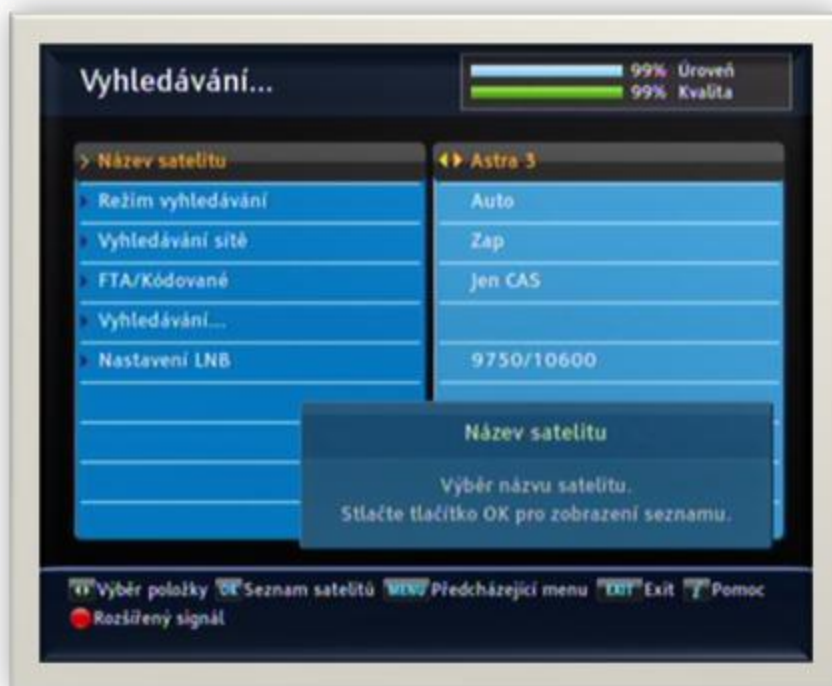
Vyhledávání...

99% Úroveň
99% Kvalita

| | |
|---|---|
| Název satelitu | Astra 3 |
| Režim vyhledávání | Auto |
| Vyhledávání sítě | Zap |
| FTA/Kódované | Jen CAS |
| Vyhledávání... | |
| Nastavení LNB | 9750/10600 |

Název satelitu

Výběr názvu satelitu.
Stlačte tlačítko OK pro zobrazení seznamu.

Výběr položky OK Seznam satelitů MENU Předcházející menu EXIT Exit ? Pomoc
Rozšířený signál